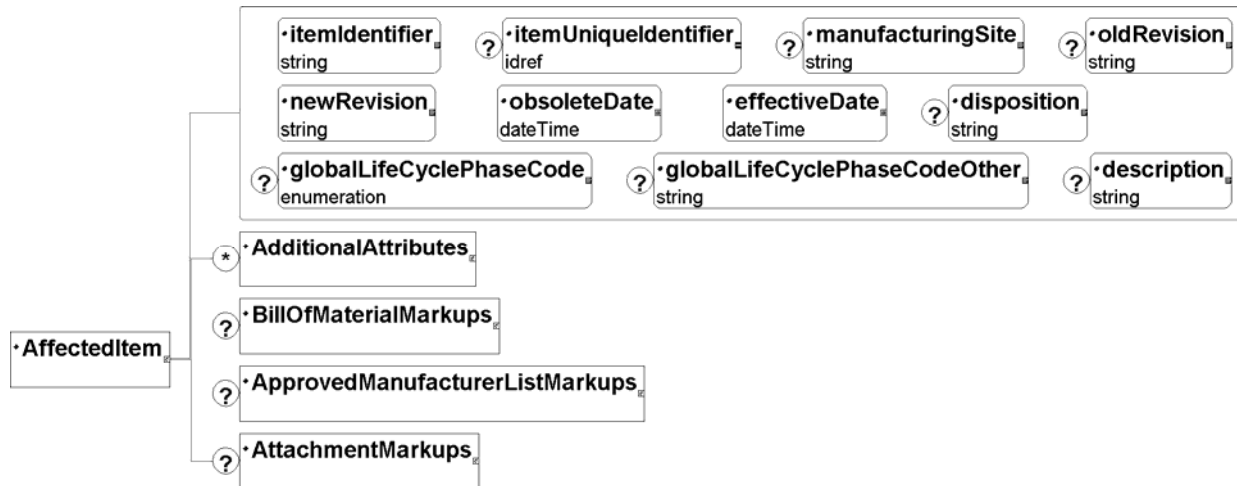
·itemIdentifier
string

? ·itemUniqueIdentifier
idref

? ·manufacturingSite
string

? ·oldRevision
string

·newRevision
string

·obsoleteDate
dateTime

·effectiveDate
dateTime

? ·disposition
string

? ·globalLifeCyclePhaseCode
enumeration

? ·globalLifeCyclePhaseCodeOther
string

? ·description
string

·AffectedItem

* ·AdditionalAttributes

? ·BillOfMaterialMarkups

? ·ApprovedManufacturerListMarkups

? ·AttachmentMarkups